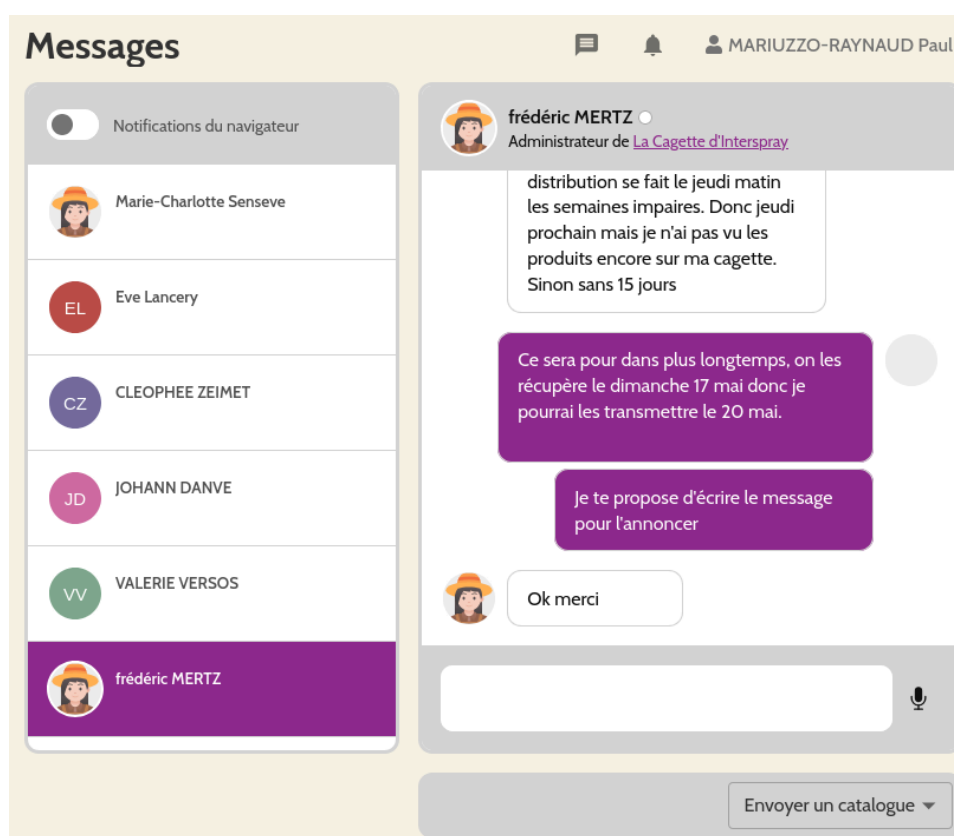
Messages

MARIUZZO-RAYNAUD Paul

Notifications du navigateur

Marie-Charlotte Senseve

EL
Eve Lancery

CZ
CLEOPHEE ZEIMET

JD
JOHANN DANVE

VV
VALERIE VERSOS

frédéric MERTZ

frédéric MERTZ
Administrateur de La Cagette d'Interspray

distribution se fait le jeudi matin les semaines impaires. Donc jeudi prochain mais je n'ai pas vu les produits encore sur ma cagette. Sinon sans 15 jours

Ce sera pour dans plus longtemps, on les récupère le dimanche 17 mai donc je pourrai les transmettre le 20 mai.

Je te propose d'écrire le message pour l'annoncer

Ok merci

Envoyer un catalogue